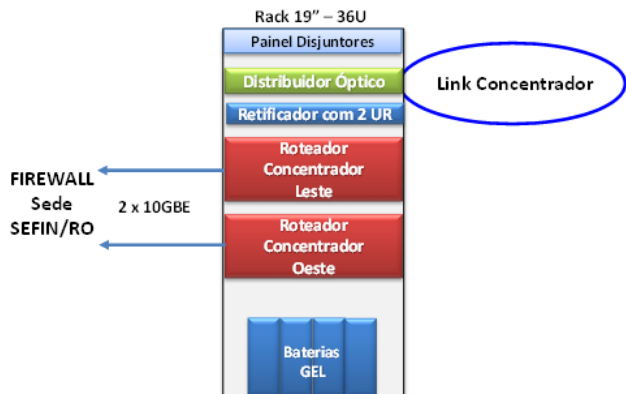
Rack 19" – 36U

Painel Disjuntores

Distribuidor Óptico

Link Concentrador

Retificador com 2 UR

FIREWALL
Sede
SEFIN/RO

2 x 10GBE

Roteador
Concentrador
Leste

Roteador
Concentrador
Oeste

Baterias
GEL